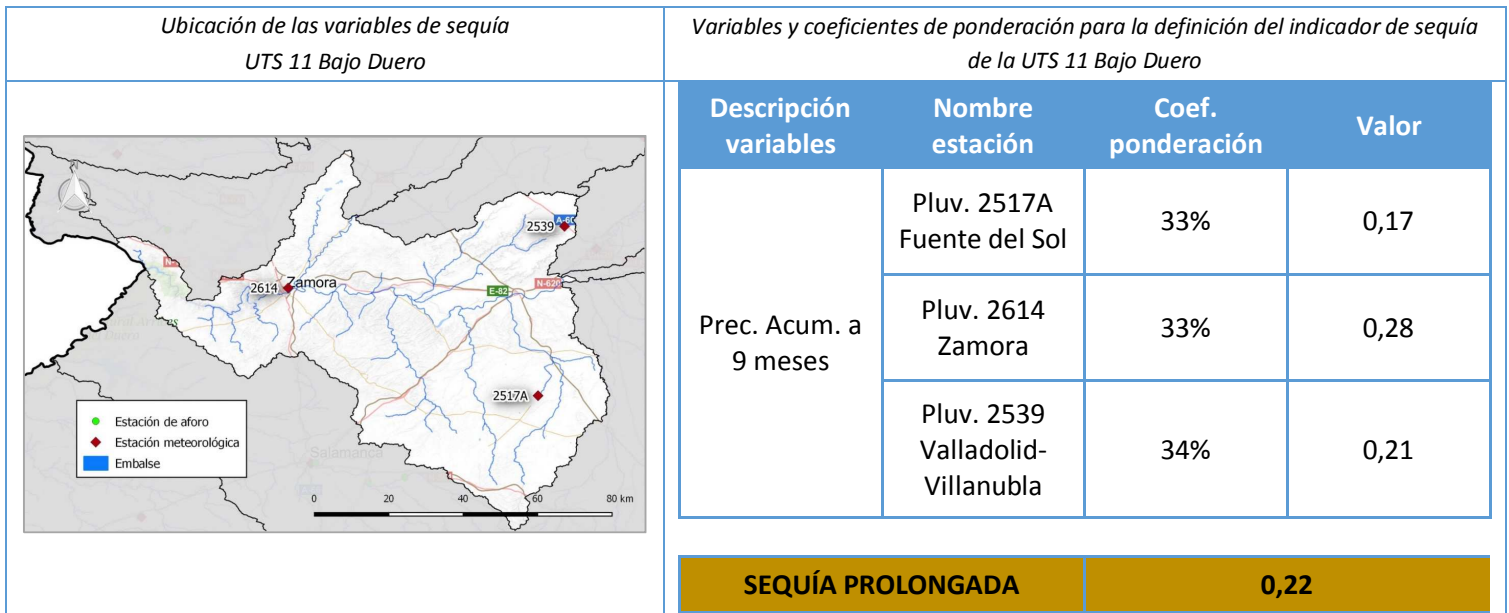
Ubicación de las variables de sequía
UTS 11 Bajo Duero

Variables y coeficientes de ponderación para la definición del indicador de sequía de la UTS 11 Bajo Duero

2539
A-60
2614 Zamora
E-82
N-620
2517A
Salamanca

Estación de aforo
Estación meteorológica
Embalse

0 20 40 60 80 km

| Descripción variables | Nombre estación | Coef. ponderación | Valor |
|---|---|---|---|
| Prec. Acum. a 9 meses | Pluv. 2517A Fuente del Sol | 33% | 0,17 |
| | Pluv. 2614 Zamora | 33% | 0,28 |
| | Pluv. 2539 Valladolid-Villanubla | 34% | 0,21 |

| SEQUÍA PROLONGADA | 0,22 |
|---|---|